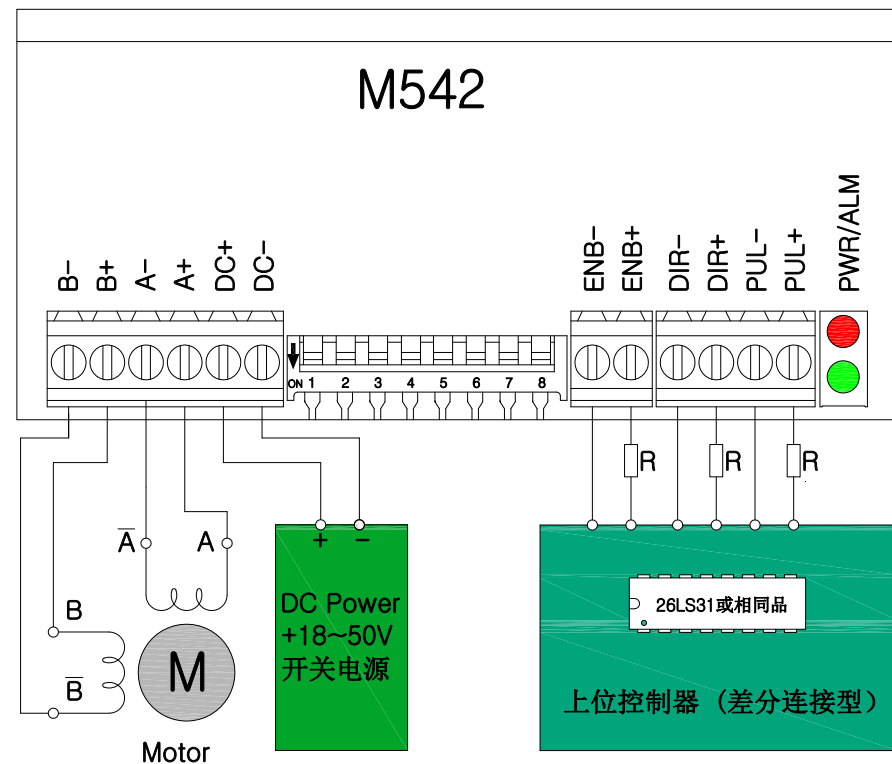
M542

B– B+ A– A+ DC+ DC–

ON 1 2 3 4 5 6 7 8

ENB– ENB+ DIR– DIR+ PUL– PUL+ PWR/ALM

R R R

$\overline{A}$ A

B

$\overline{B}$

M

Motor

+ –

DC Power
+18~50V
开关电源

26LS31或相同品

上位控制器（差分连接型）